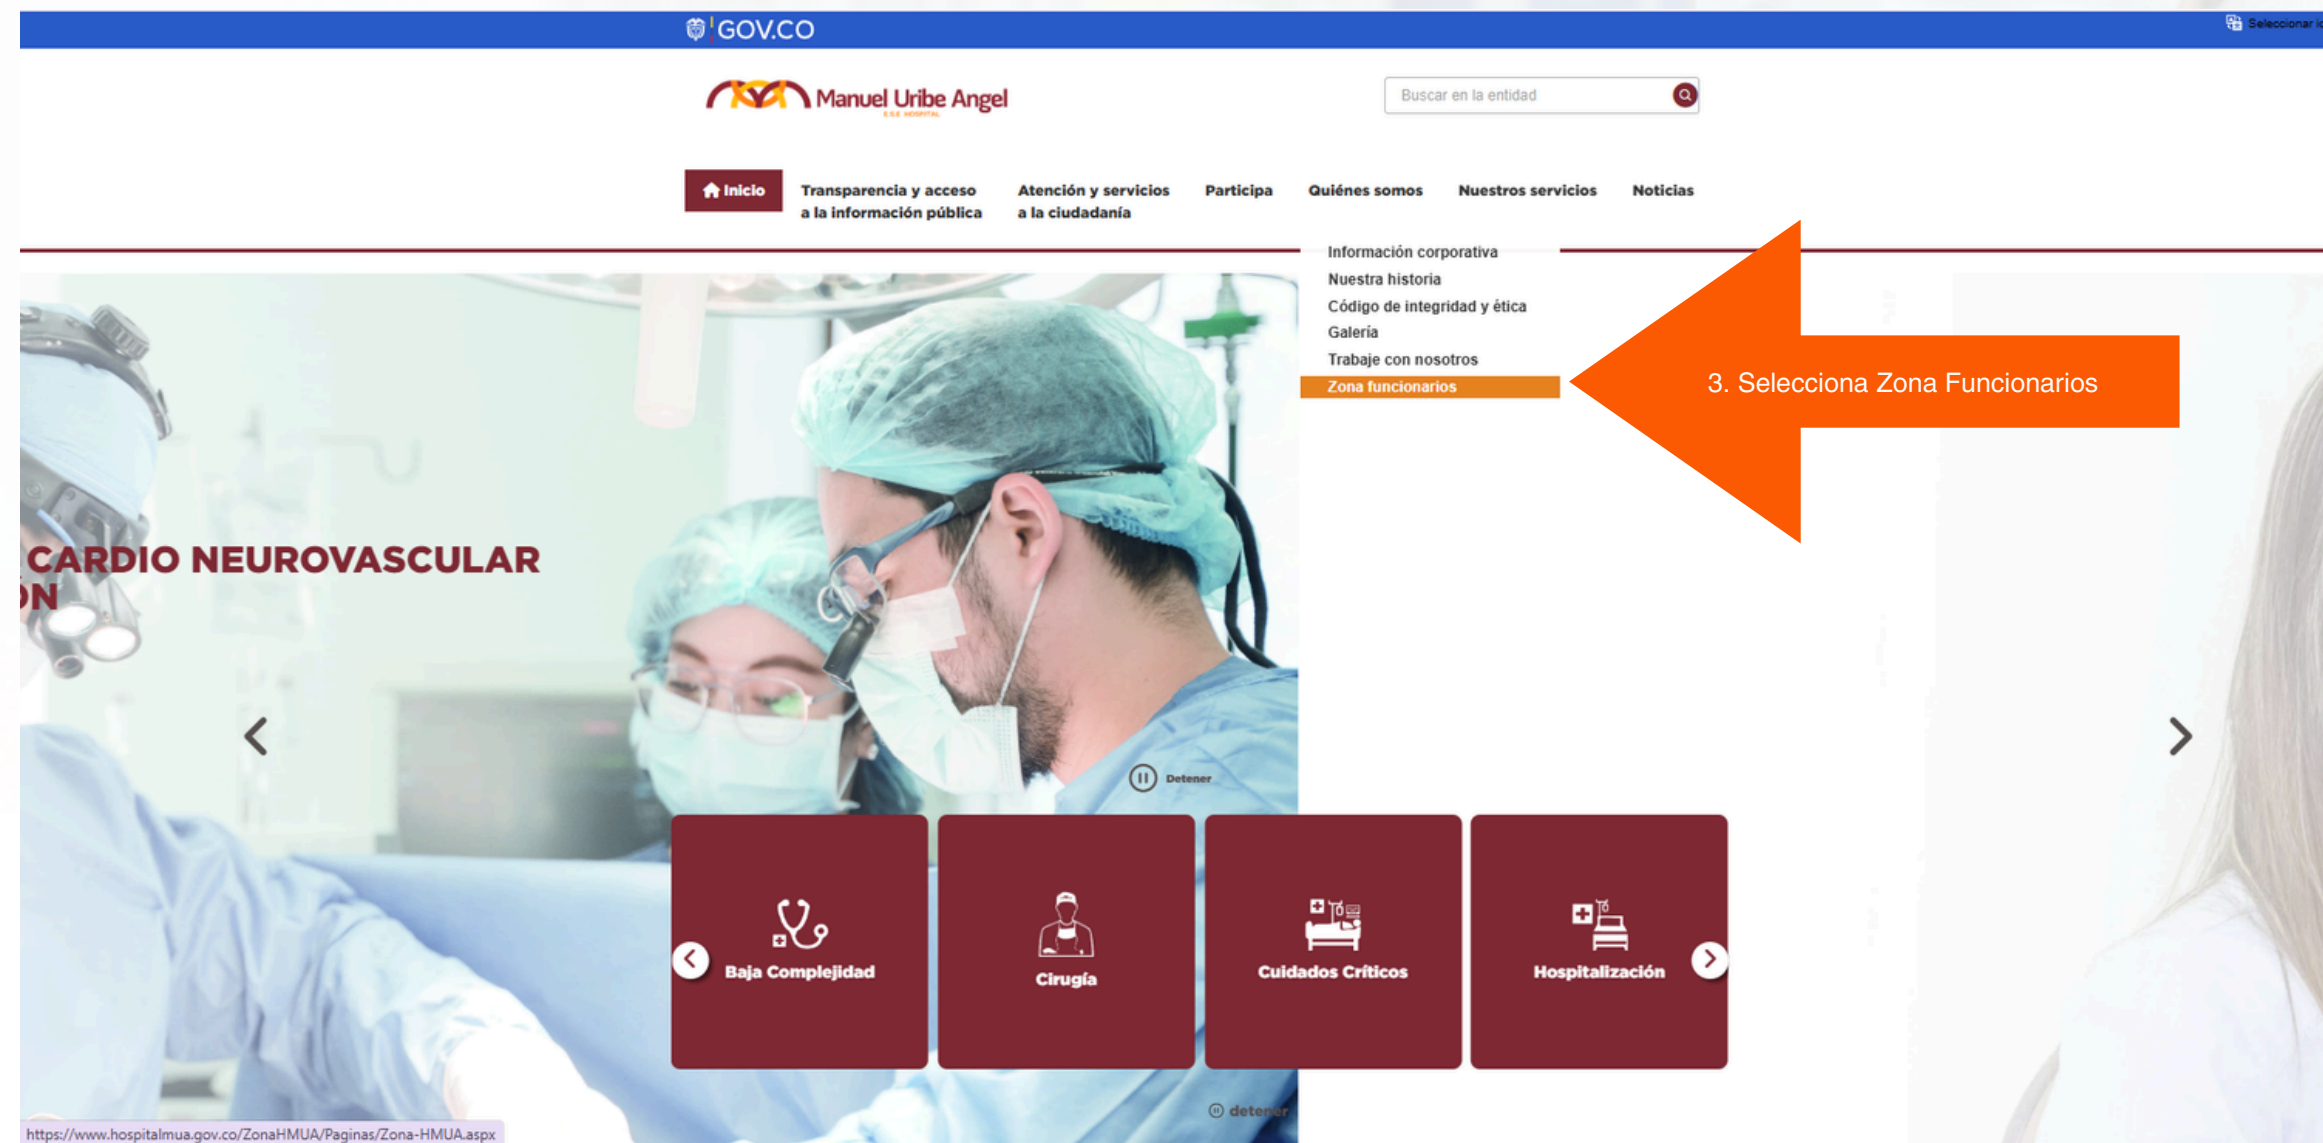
GOV.CO

Seleccionar i

Manuel Uribe Angel
E.S.E HOSPITAL

Buscar en la entidad

Inicio
Transparencia y acceso a la información pública
Atención y servicios a la ciudadanía
Participa
Quiénes somos
Nuestros servicios
Noticias

Información corporativa
Nuestra historia
Código de integridad y ética
Galería
Trabaje con nosotros
Zona funcionarios

3. Selecciona Zona Funcionarios

CARDIO NEUROVASCULAR
ON

Detener

Baja Complejidad
Cirugía
Cuidados Críticos
Hospitalización

detener

https://www.hospitalmua.gov.co/ZonaHMUA/Paginas/Zona-HMUA.aspx